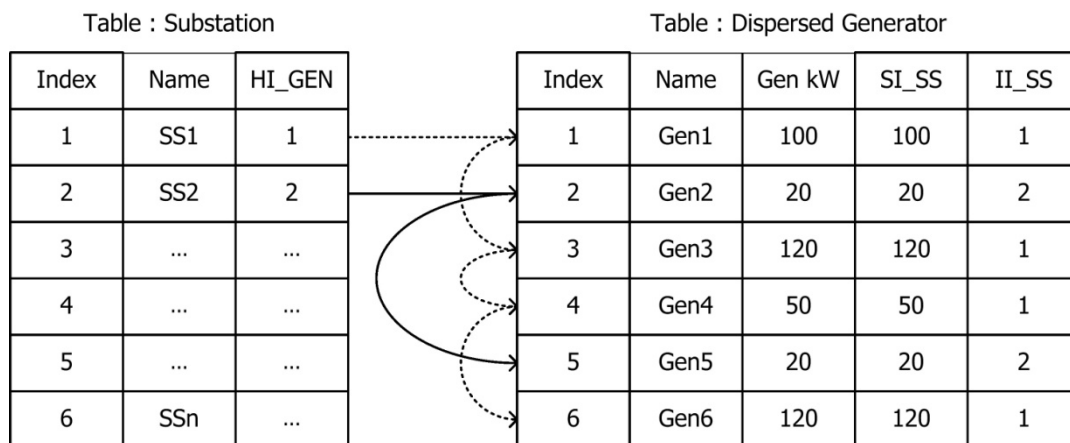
Table : Substation

| Index | Name | HI_GEN |
|---|---|---|
| 1 | SS1 | 1 |
| 2 | SS2 | 2 |
| 3 | … | … |
| 4 | … | … |
| 5 | … | … |
| 6 | SSn | … |

Table : Dispersed Generator

| Index | Name | Gen kW | SI_SS | II_SS |
|---|---|---|---|---|
| 1 | Gen1 | 100 | 100 | 1 |
| 2 | Gen2 | 20 | 20 | 2 |
| 3 | Gen3 | 120 | 120 | 1 |
| 4 | Gen4 | 50 | 50 | 1 |
| 5 | Gen5 | 20 | 20 | 2 |
| 6 | Gen6 | 120 | 120 | 1 |